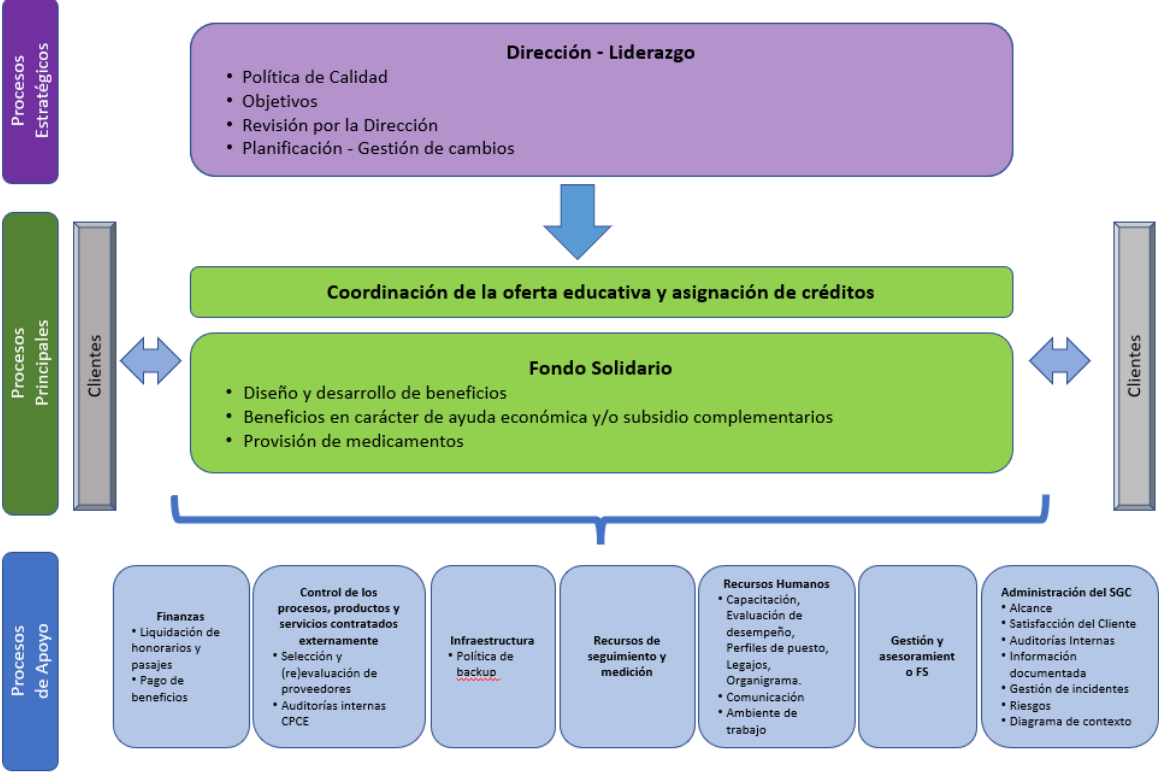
Procesos Estratégicos

Dirección - Liderazgo
• Política de Calidad
• Objetivos
• Revisión por la Dirección
• Planificación - Gestión de cambios

Procesos Principales

Clientes

Coordinación de la oferta educativa y asignación de créditos

Fondo Solidario
• Diseño y desarrollo de beneficios
• Beneficios en carácter de ayuda económica y/o subsidio complementarios
• Provisión de medicamentos

Clientes

Procesos de Apoyo

Finanzas
• Liquidación de honorarios y pasajes
• Pago de beneficios

Control de los procesos, productos y servicios contratados externamente
• Selección y (re)evaluación de proveedores
• Auditorías internas CPCE

Infraestructura
• Política de backup

Recursos de seguimiento y medición

Recursos Humanos
• Capacitación, Evaluación de desempeño, Perfiles de puesto, Legajos, Organigrama.
• Comunicación
• Ambiente de trabajo

Gestión y asesoramiento FS

Administración del SGC
• Alcance
• Satisfacción del Cliente
• Auditorías Internas
• Información documentada
• Gestión de incidentes
• Riesgos
• Diagrama de contexto